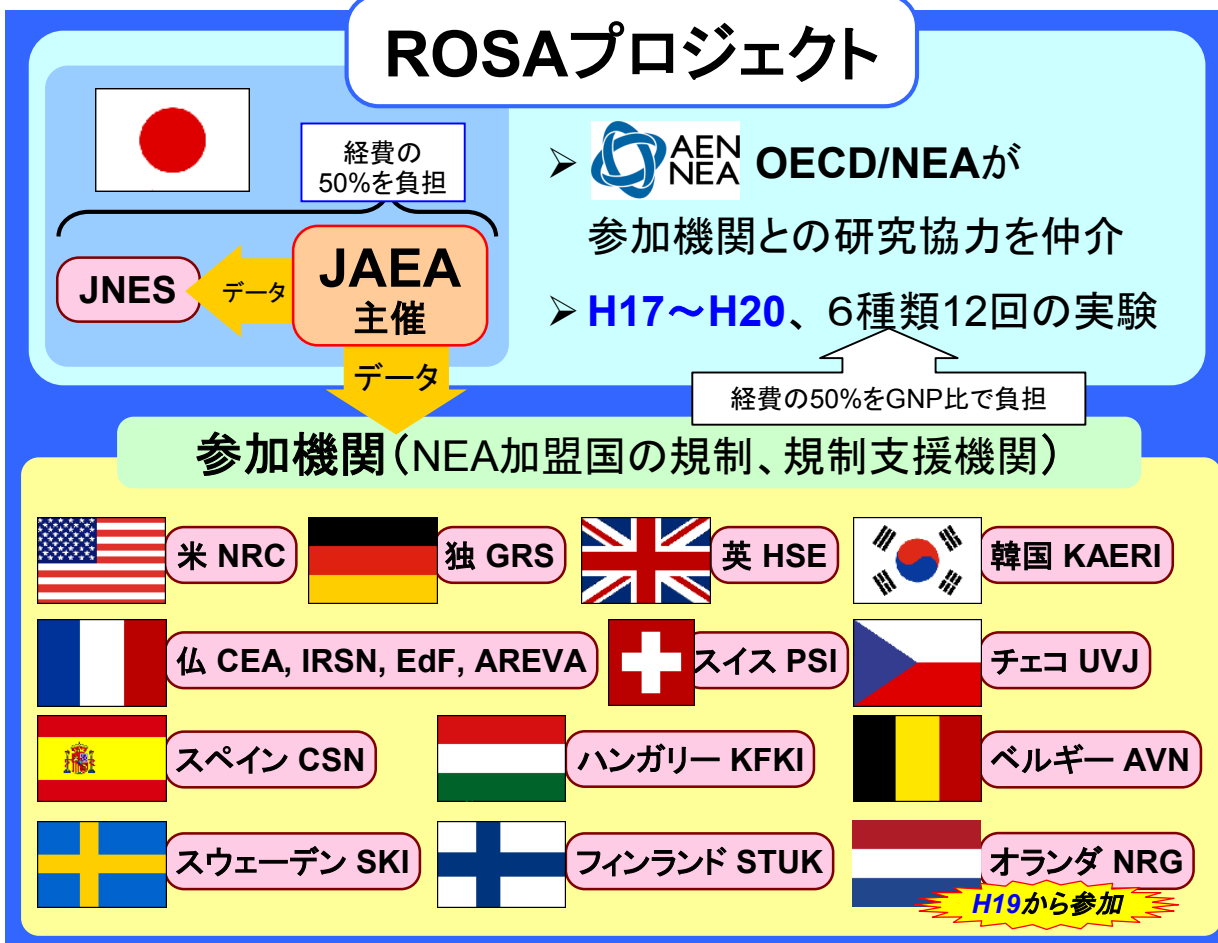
ROSAプロジェクト

経費の50%を負担

JNES

データ

JAEA 主催

データ

➢ AEN NEA OECD/NEAが参加機関との研究協力を仲介

➢ H17～H20、6種類12回の実験

経費の50%をGNP比で負担

参加機関（NEA加盟国の規制、規制支援機関）

米 NRC

独 GRS

英 HSE

韓国 KAERI

仏 CEA, IRSN, EdF, AREVA

スイス PSI

チェコ UVJ

スペイン CSN

ハンガリー KFKI

ベルギー AVN

スウェーデン SKI

フィンランド STUK

オランダ NRG

H19から参加